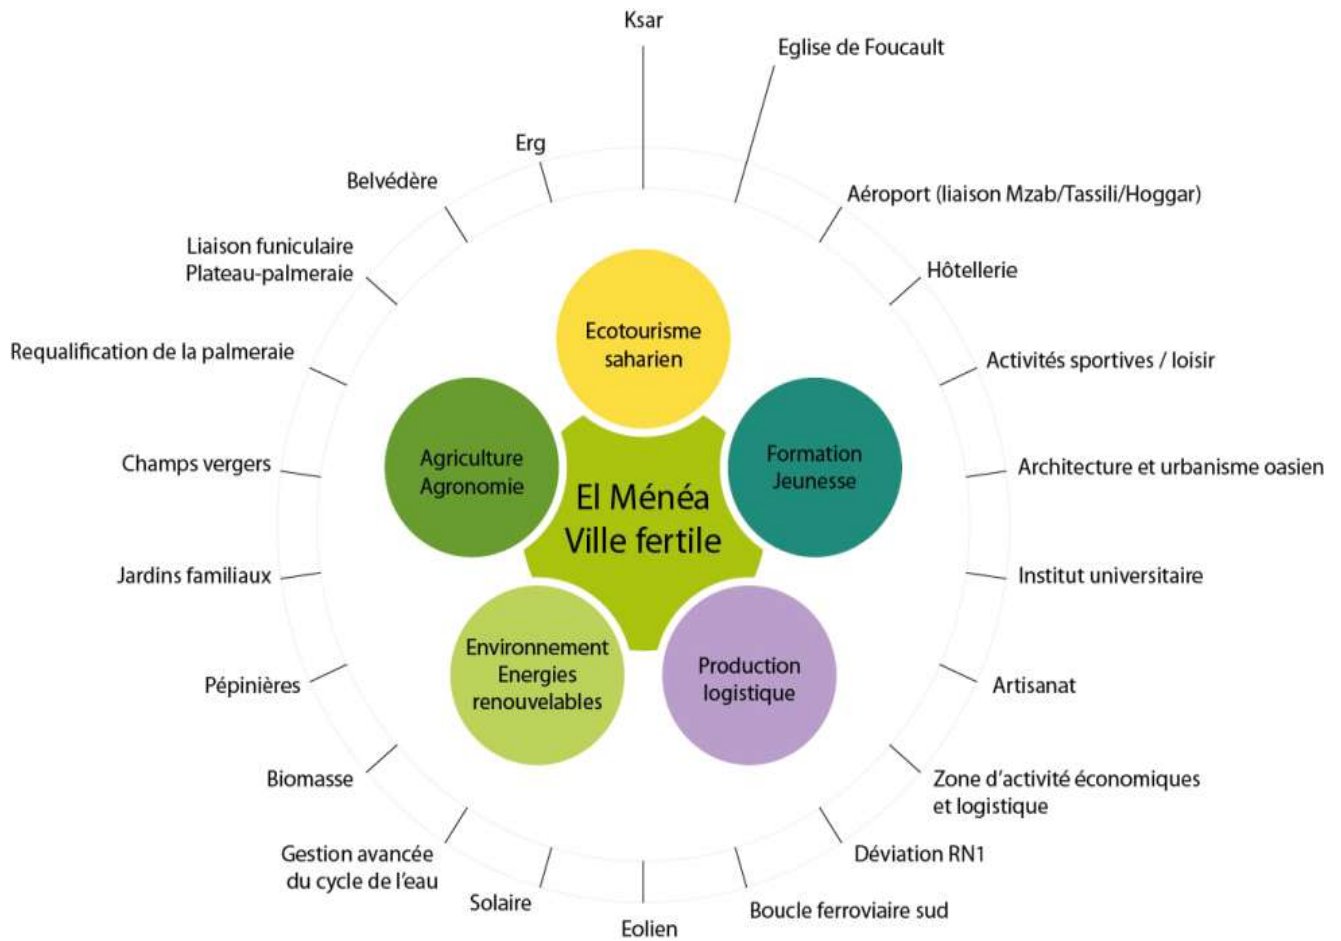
Ksar

Eglise de Foucault

Aéroport (liaison Mzab/Tassili/Hoggar)

Hôtellerie

Activités sportives / loisir

Architecture et urbanisme oasien

Institut universitaire

Artisanat

Zone d'activité économiques et logistique

Déviation RN1

Boucle ferroviaire sud

Eolien

Solaire

Gestion avancée du cycle de l'eau

Biomasse

Pépinières

Jardins familiaux

Champs vergers

Requalification de la palmeraie

Liaison funiculaire Plateau-palmeraie

Belvédère

Erg

Ecotourisme saharien

Formation Jeunesse

Production logistique

Environnement Energies renouvelables

Agriculture Agronomie

El Ménéa Ville fertile